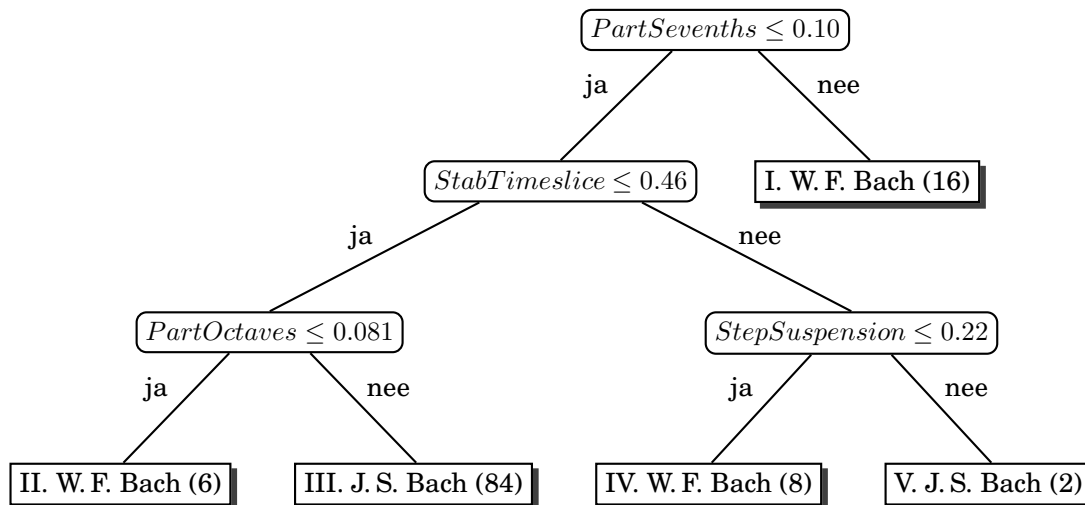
$PartSevenths \leq 0.10$

ja

nee

$StabTimeslice \leq 0.46$

I. W. F. Bach (16)

ja

nee

$PartOctaves \leq 0.081$

$StepSuspension \leq 0.22$

ja

nee

ja

nee

II. W. F. Bach (6)

III. J. S. Bach (84)

IV. W. F. Bach (8)

V. J. S. Bach (2)